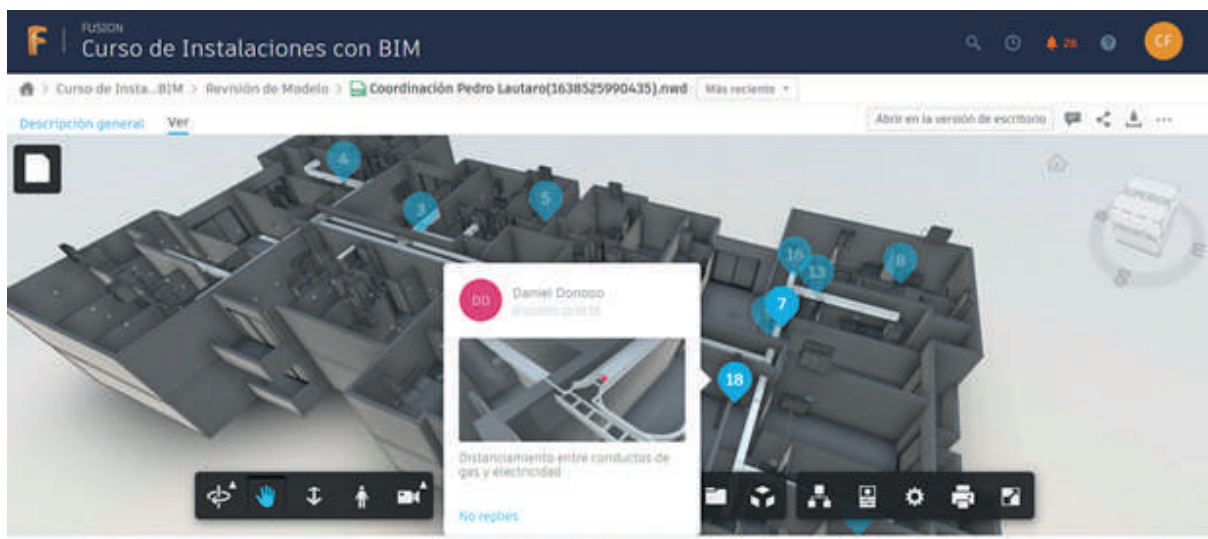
FUSION
Curso de Instalaciones con BIM

28

CF

Curso de Insta...BIM > Revisión de Modelo > Coordinación Pedro Lautaro(1638525990435).nwd Más reciente

Descripción general Ver

Abrir en la versión de escritorio

4
3
5
16
13
8
7
18

DD Daniel Donoso
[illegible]

Distanciamiento entre conductos de gas y electricidad

No replies